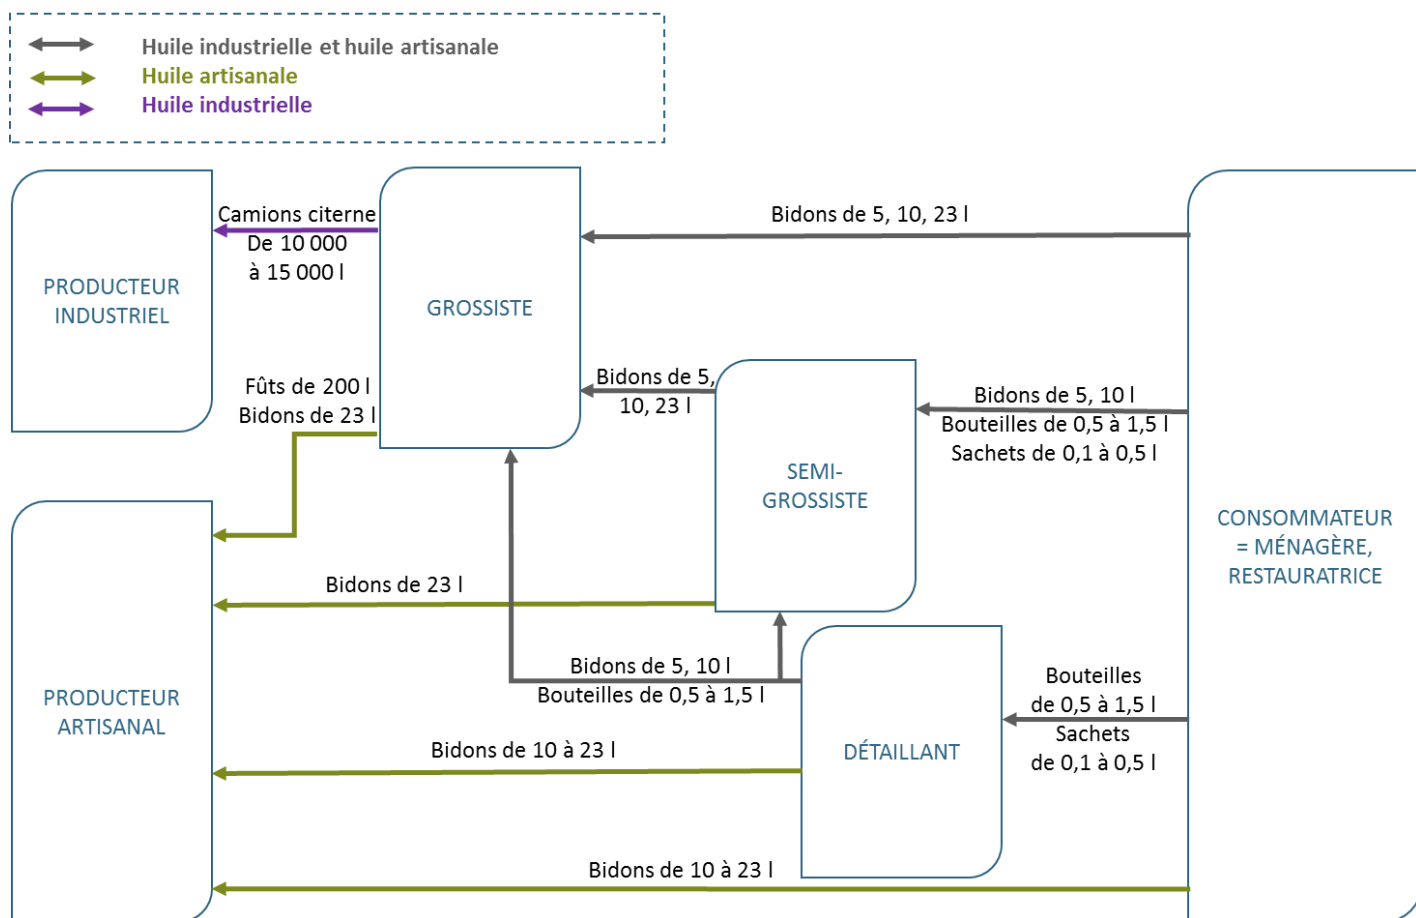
Huile industrielle et huile artisanale
Huile artisanale
Huile industrielle

PRODUCTEUR INDUSTRIEL

Camions citerne
De 10 000
à 15 000 l

GROSSISTE

Bidons de 5, 10, 23 l

Fûts de 200 l
Bidons de 23 l

Bidons de 5,
10, 23 l

SEMI-GROSSISTE

Bidons de 5, 10 l
Bouteilles de 0,5 à 1,5 l
Sachets de 0,1 à 0,5 l

CONSOMMATEUR = MÉNAGÈRE, RESTAURATRICE

Bidons de 23 l

PRODUCTEUR ARTISANAL

Bidons de 5, 10 l
Bouteilles de 0,5 à 1,5 l

Bouteilles
de 0,5 à 1,5 l
Sachets
de 0,1 à 0,5 l

DÉTAILLANT

Bidons de 10 à 23 l

Bidons de 10 à 23 l